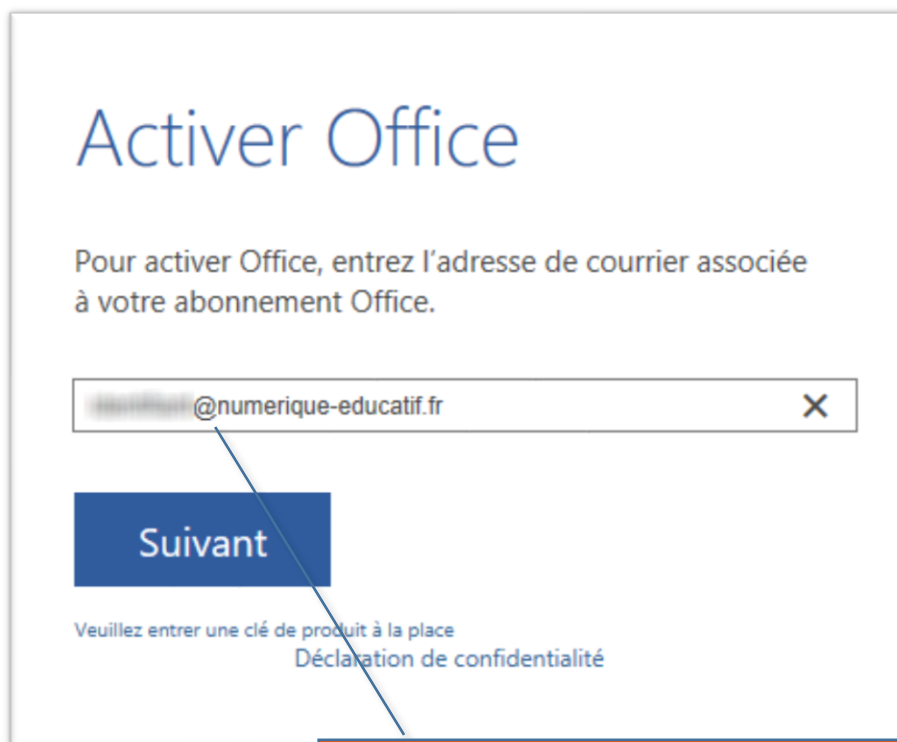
Activer Office

Pour activer Office, entrez l’adresse de courrier associée à votre abonnement Office.

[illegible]@numerique-educatif.fr ✕

Suivant

Veuillez entrer une clé de produit à la place

Déclaration de confidentialité